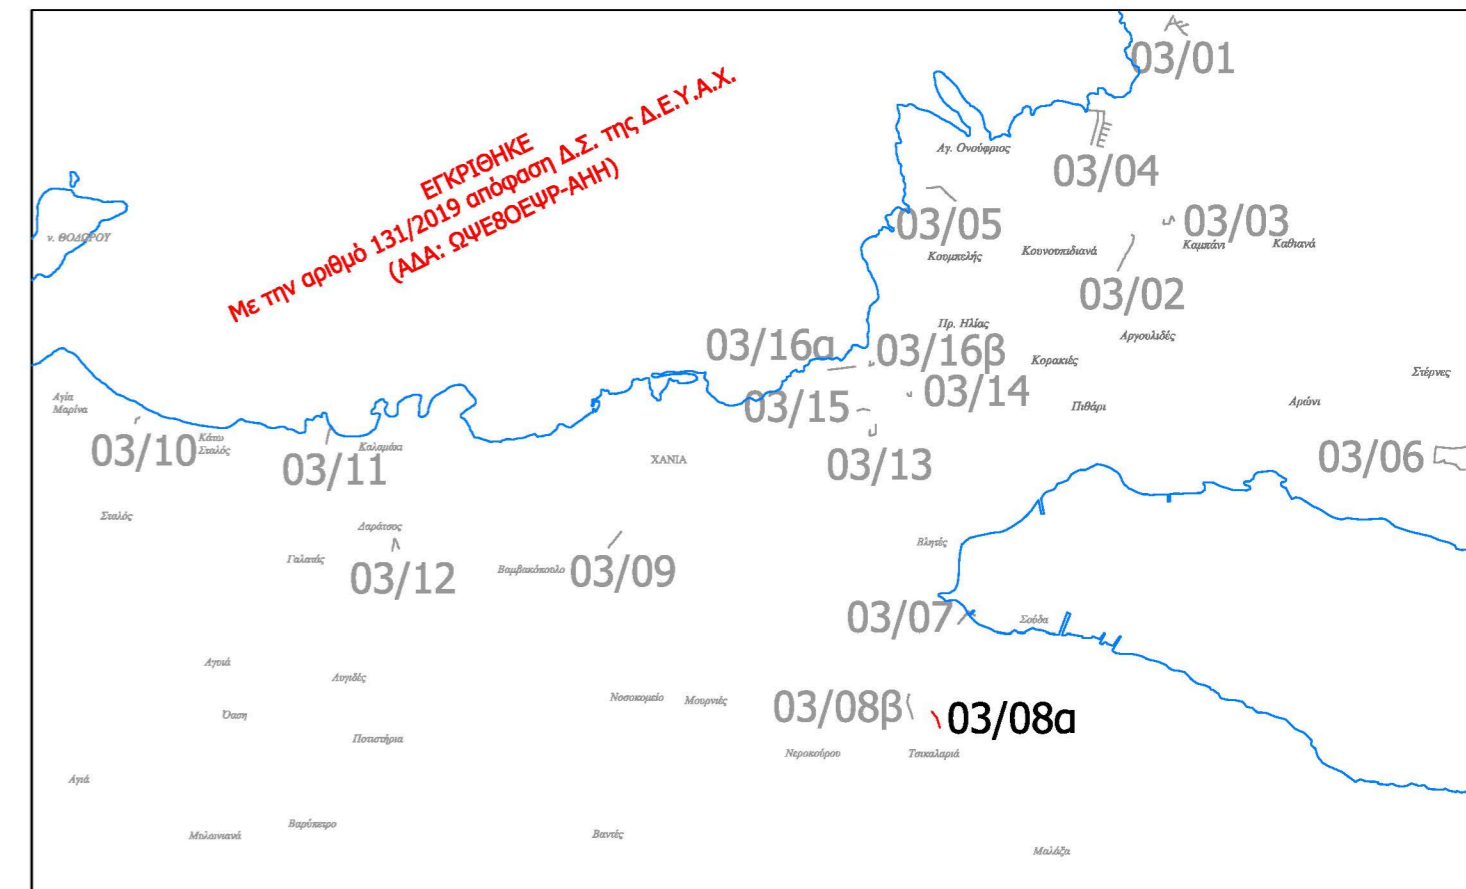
ΕΓΚΡΙΘΗΚΕ
Με την αριθμό 131/2019 απόφαση Δ.Σ. της Δ.Ε.Υ.Α.Χ.
(ΑΔΑ: ΩΨΕ8ΟΕΨΡ-ΑΗΗ)

03/01
Αγ. Ονούφριος
03/04
03/05
03/03
Κουμπελής
Κουνουπιδιανά
Καμπάνι
Καθιανά
03/02
ν. ΘΟΔΩΡΟΥ
Πρ. Ηλίας
Αργουλιδές
03/16α
03/16β
Κορακιές
Στέρνες
03/15
03/14
Πιθάρι
Αρώνι
Αγία Μαρίνα
Κάτω Σταλός
03/10
Καλαμάκι
03/11
ΧΑΝΙΑ
03/13
03/06
Σταλός
Δαράτσος
Βλητές
Γαλατάς
03/12
Βαμβακόπουλο
03/09
03/07
Σούδα
Αγυιά
Αγυιδές
Ώαση
Νοσοκομείο
Μουρνιές
03/08β
03/08α
Ποτιστήρια
Νεροκούρου
Τσικαλαριά
Αγιά
Βαρύπετρο
Μηλαιανά
Βαντές
Μαλάξα